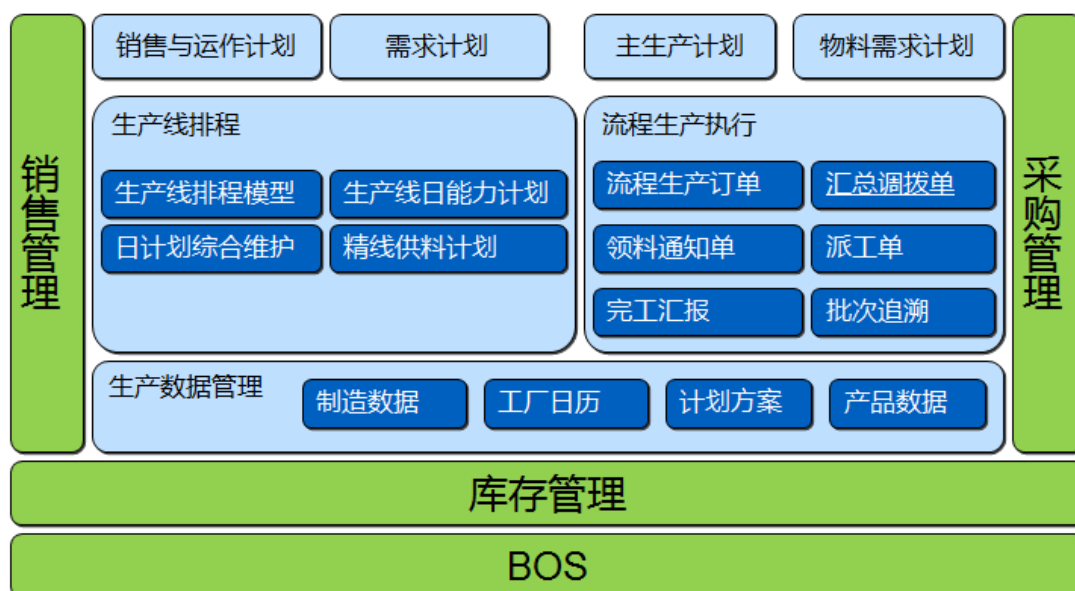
销售管理

销售与运作计划

需求计划

主生产计划

物料需求计划

采购管理

生产线排程

生产线排程模型

生产线日能力计划

日计划综合维护

精线供料计划

流程生产执行

流程生产订单

汇总调拨单

领料通知单

派工单

完工汇报

批次追溯

生产数据管理

制造数据

工厂日历

计划方案

产品数据

库存管理

BOS